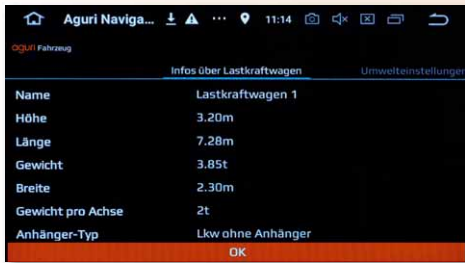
Aguri Naviga... 11:14

aguri Fahrzeug

Infos über Lastkraftwagen Umwelteinstellunger

| Name | Lastkraftwagen 1 |
|---|---|
| Höhe | 3.20m |
| Länge | 7.28m |
| Gewicht | 3.85t |
| Breite | 2.30m |
| Gewicht pro Achse | 2t |
| Anhänger-Typ | Lkw ohne Anhänger |

OK